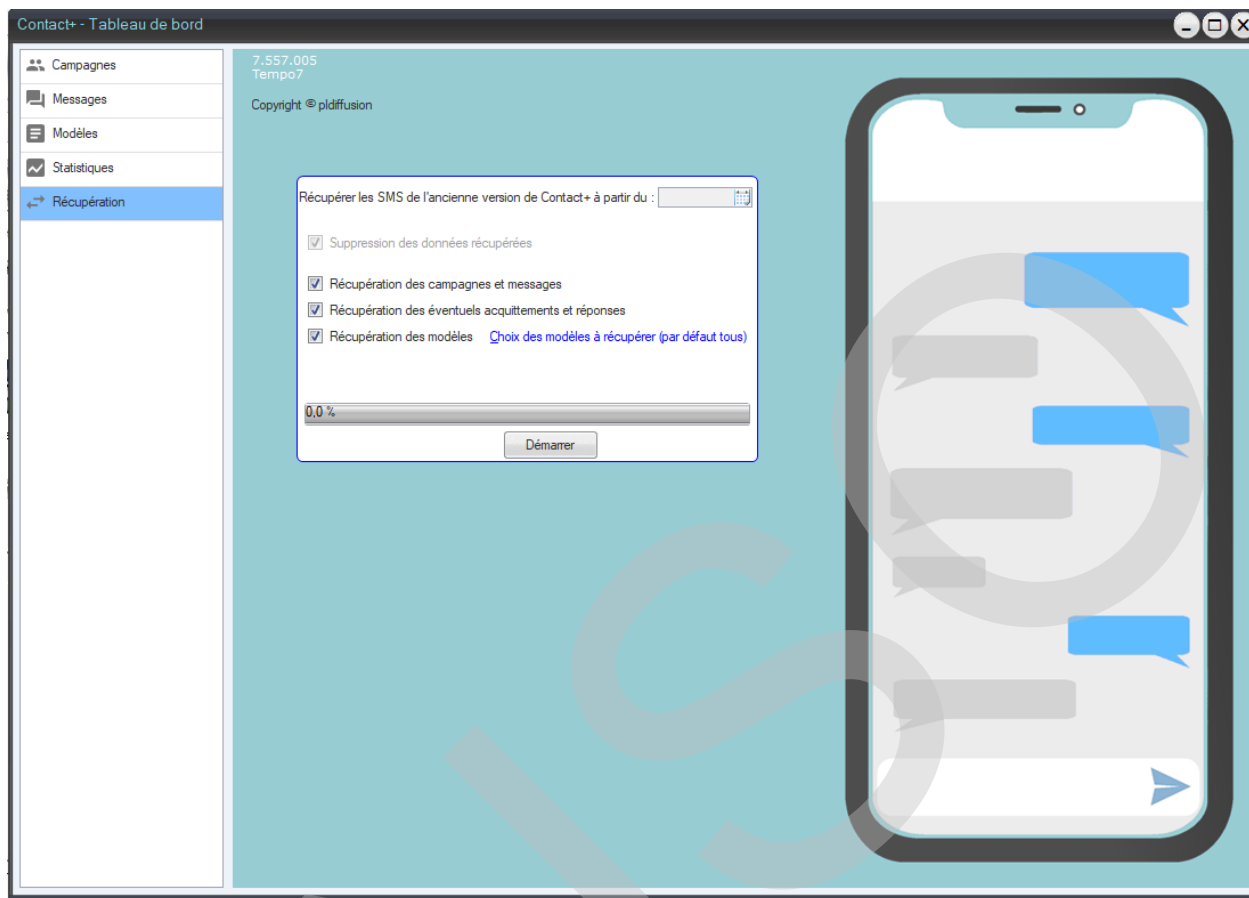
Contact+ - Tableau de bord

Campagnes
Messages
Modèles
Statistiques
Récupération

7.557.005
Tempo7

Copyright © pldiffusion

Récupérer les SMS de l'ancienne version de Contact+ à partir du :

Suppression des données récupérées

Récupération des campagnes et messages
Récupération des éventuels acquittements et réponses
Récupération des modèles Choix des modèles à récupérer (par défaut tous)

0,0 %

Démarrer